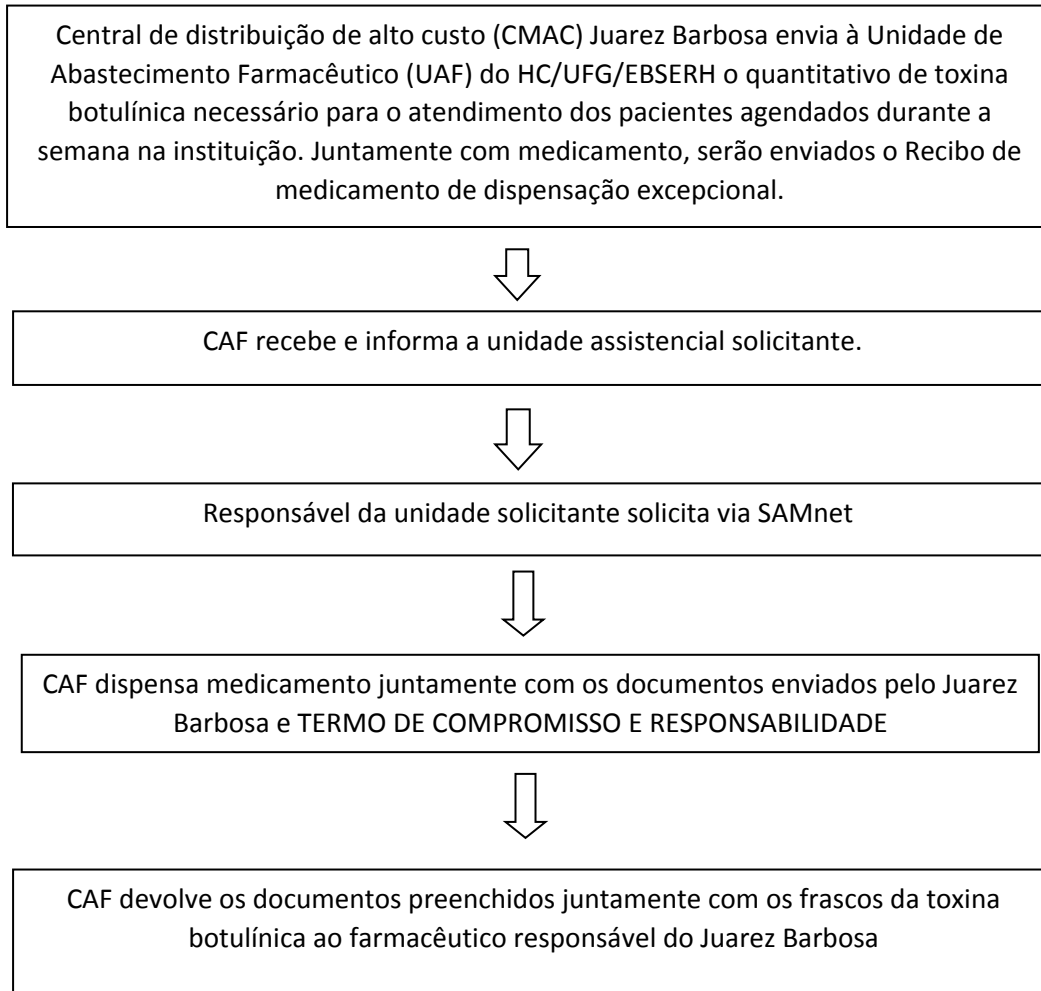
Central de distribuição de alto custo (CMAC) Juarez Barbosa envia à Unidade de Abastecimento Farmacêutico (UAF) do HC/UFG/EBSERH o quantitativo de toxina botulínica necessário para o atendimento dos pacientes agendados durante a semana na instituição. Juntamente com medicamento, serão enviados o Recibo de medicamento de dispensação excepcional.

CAF recebe e informa a unidade assistencial solicitante.

Responsável da unidade solicitante solicita via SAMnet

CAF dispensa medicamento juntamente com os documentos enviados pelo Juarez Barbosa e TERMO DE COMPROMISSO E RESPONSABILIDADE

CAF devolve os documentos preenchidos juntamente com os frascos da toxina botulínica ao farmacêutico responsável do Juarez Barbosa